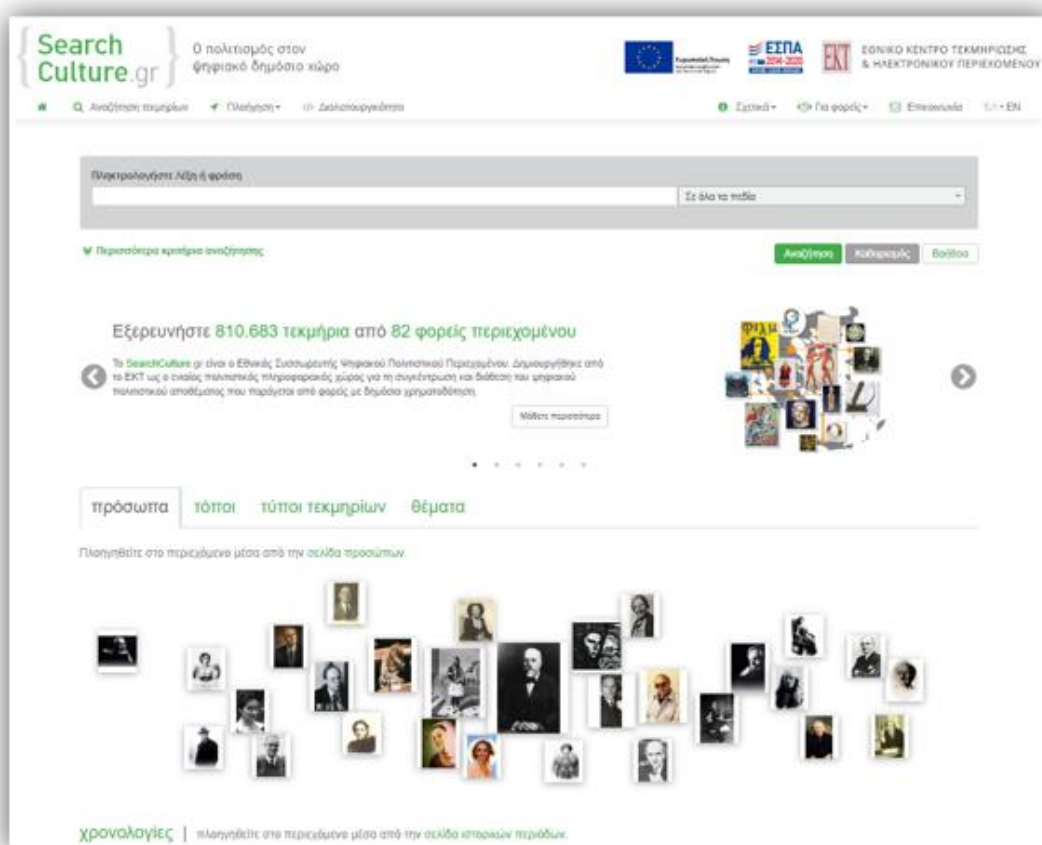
Search Culture.gr

Ο πολιτισμός στον ψηφιακό δημόσιο χώρο

ΕΣΠΑ 2014-2020

ΕΚΤ ΕΘΝΙΚΟ ΚΕΝΤΡΟ ΤΕΚΜΗΡΙΩΣΗΣ & ΗΛΕΚΤΡΟΝΙΚΟΥ ΠΕΡΙΕΧΟΜΕΝΟΥ

Αναζήτηση τεκμηρίων · Πλοήγηση · Διαλειτουργικότητα

Σχετικά · Για φορείς · Επικοινωνία · EL · EN

Πληκτρολογήστε λέξη ή φράση

Σε όλα τα πεδία

Περισσότερα κριτήρια αναζήτησης

Αναζήτηση · Καθαρισμός · Βοήθεια

Εξερευνήστε 810.683 τεκμήρια από 82 φορείς περιεχομένου

Το SearchCulture.gr είναι ο Εθνικός Συσσωρευτής Ψηφιακού Πολιτιστικού Περιεχομένου. Δημιουργήθηκε από το ΕΚΤ ως ο ενιαίος πολιτιστικός πληροφοριακός χώρος για τη συγκέντρωση και διάθεση του ψηφιακού πολιτιστικού αποθέματος που παράγεται από φορείς με δημόσια χρηματοδότηση.

Μάθετε περισσότερα

πρόσωπα · τόποι · τύποι τεκμηρίων · θέματα

Πλοηγηθείτε στο περιεχόμενο μέσα από την σελίδα προσώπων.

χρονολογίες | πλοηγηθείτε στο περιεχόμενο μέσα από την σελίδα ιστορικών περιόδων.